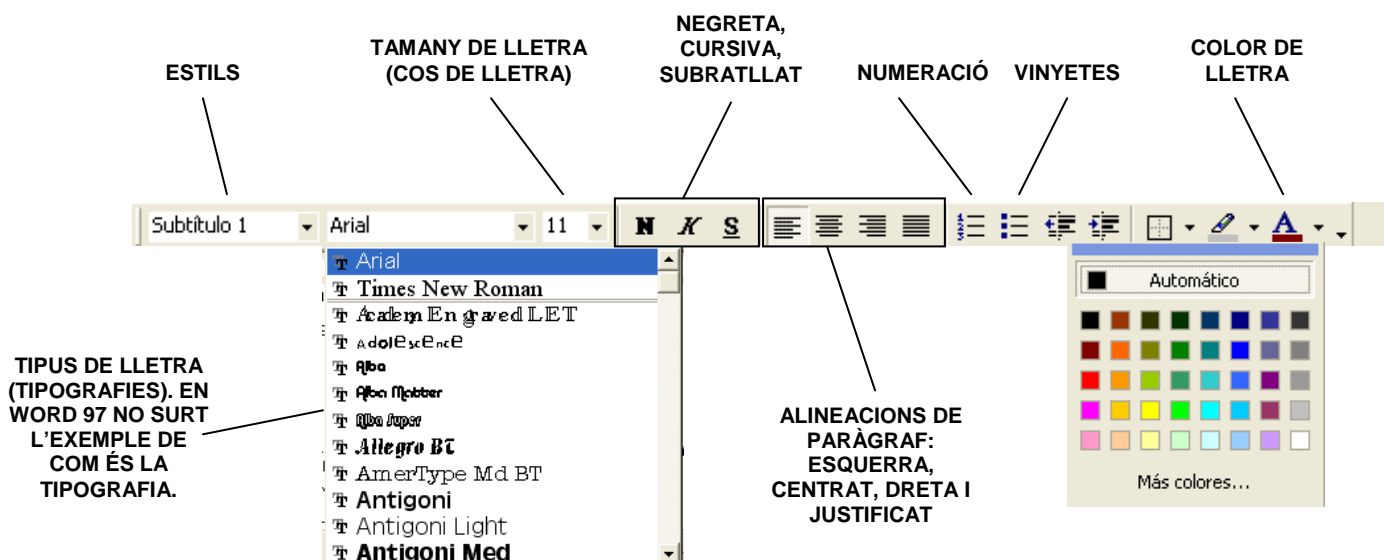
ESTILS

TAMANY DE LLETRA (COS DE LLETRA)

NEGRETA, CURSIVA, SUBRATLLAT

NUMERACIÓ

VINYETES

COLOR DE LLETRA

Subtítulo 1

Arial

11

N K S

Arial
Times New Roman
Academ Engraved LET
Adolescence
Alba
Alba Matter
Alba Super
Allegro BT
AmerType Md BT
Antigoni
Antigoni Light
Antigoni Med

Automático

Más colores...

TIPUS DE LLETRA (TIPOGRAFIES). EN WORD 97 NO SURT L'EXEMPLE DE COM ÉS LA TIPOGRAFIA.

ALINEACIONS DE PARÀGRAF: ESQUERRA, CENTRAT, DRETA I JUSTIFICAT